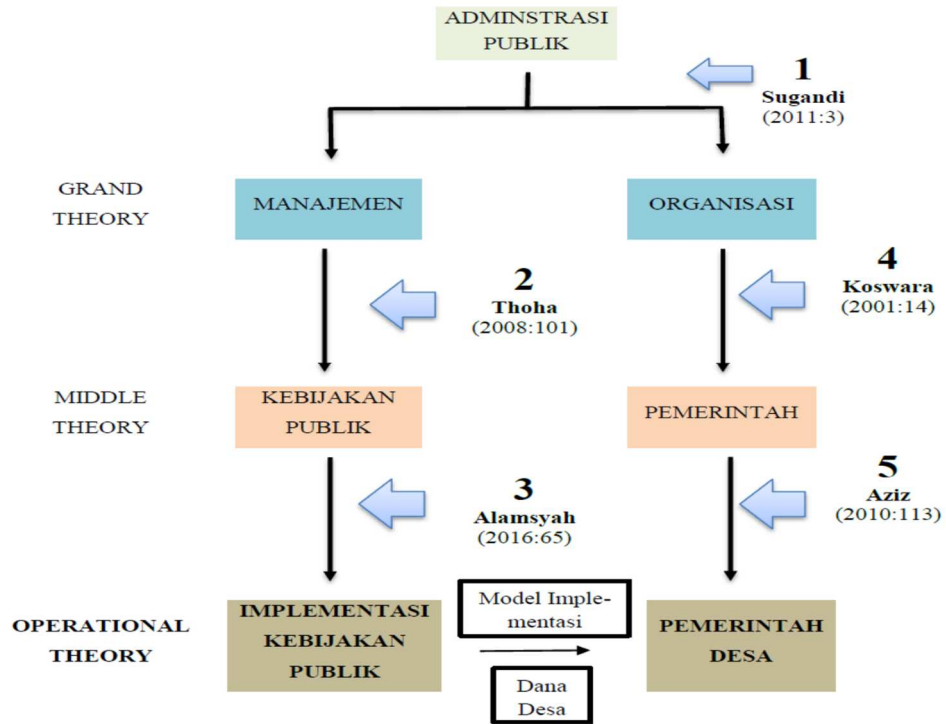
ADMINSTRASI PUBLIK

1
Sugandi
(2011:3)

GRAND THEORY

MANAJEMEN

ORGANISASI

2
Thoha
(2008:101)

4
Koswara
(2001:14)

MIDDLE THEORY

KEBIJAKAN PUBLIK

PEMERINTAH

3
Alamsyah
(2016:65)

5
Aziz
(2010:113)

OPERATIONAL THEORY

IMPLEMENTASI KEBIJAKAN PUBLIK

Model Implementasi

Dana Desa

PEMERINTAH DESA